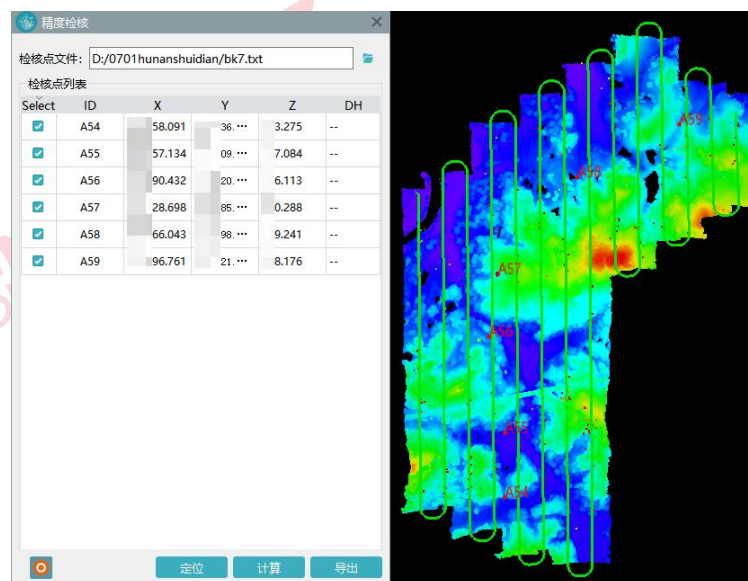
精度检核

检核点文件: D:/0701hunanshuidian/bk7.txt

检核点列表

| Select | ID | X | Y | Z | DH |
|---|---|---|---|---|---|
| ✓ | A54 | 58.091 | 36.··· | 3.275 | -- |
| ✓ | A55 | 57.134 | 09.··· | 7.084 | -- |
| ✓ | A56 | 90.432 | 20.··· | 6.113 | -- |
| ✓ | A57 | 28.698 | 85.··· | 0.288 | -- |
| ✓ | A58 | 66.043 | 98.··· | 9.241 | -- |
| ✓ | A59 | 96.761 | 21.··· | 8.176 | -- |

定位 计算 导出

A59
A58
A57
A56
A55
A54